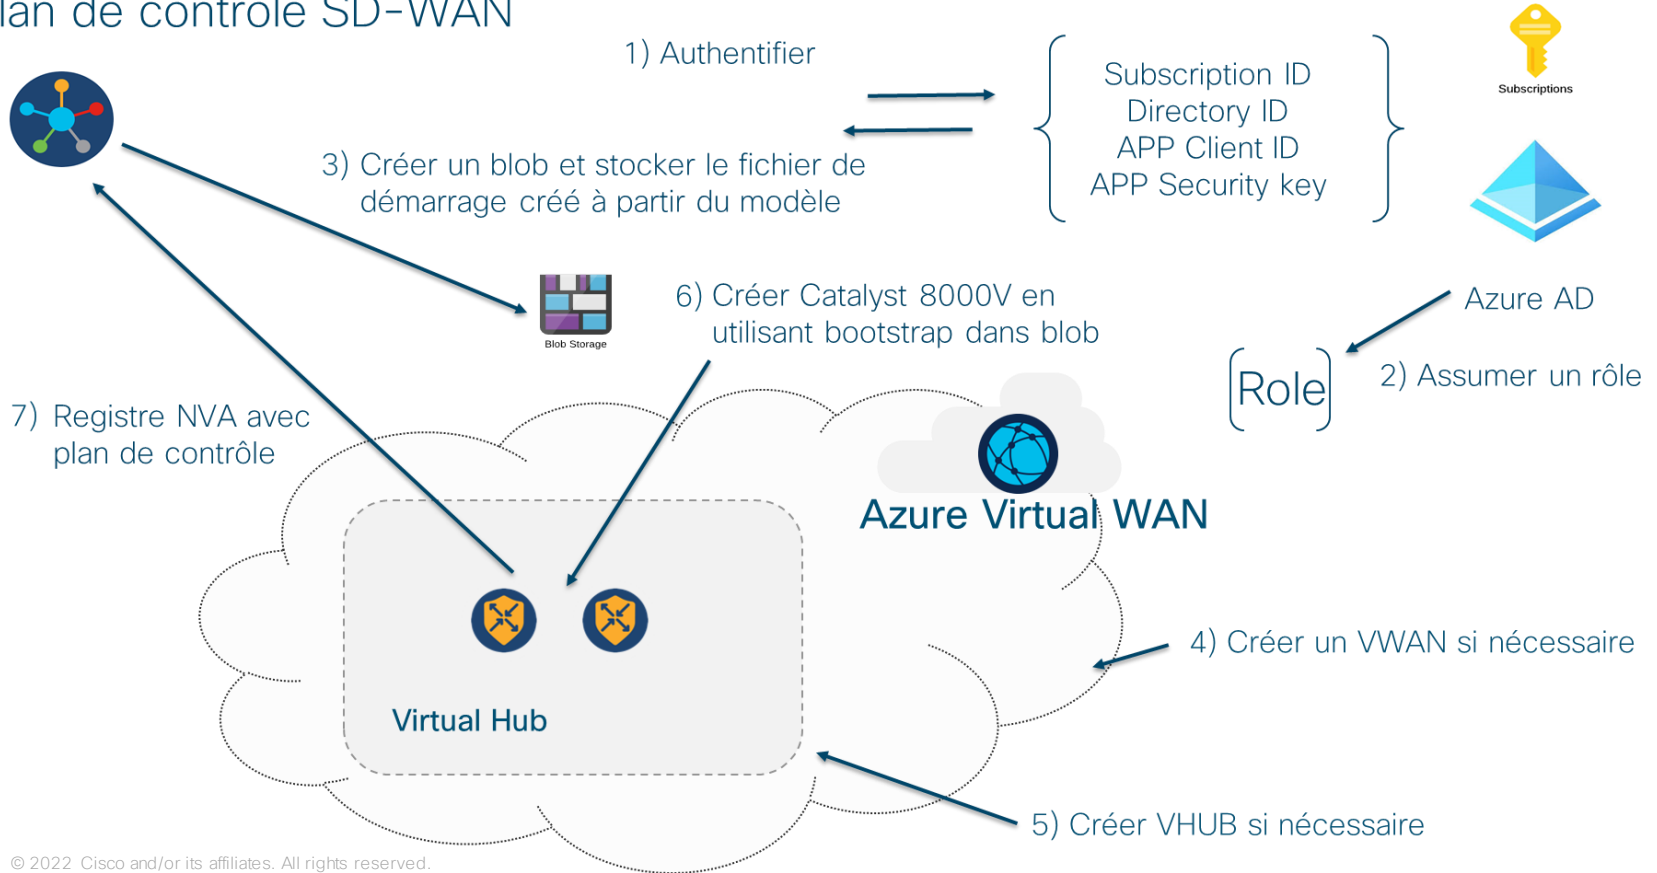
lan de contrôle SD-WAN

1) Authentifier

Subscription ID
Directory ID
APP Client ID
APP Security key

Subscriptions

3) Créer un blob et stocker le fichier de démarrage créé à partir du modèle

Blob Storage

6) Créer Catalyst 8000V en utilisant bootstrap dans blob

Azure AD

Role

2) Assumer un rôle

7) Registre NVA avec plan de contrôle

Azure Virtual WAN

4) Créer un VWAN si nécessaire

Virtual Hub

5) Créer VHUB si nécessaire

© 2022 Cisco and/or its affiliates. All rights reserved.